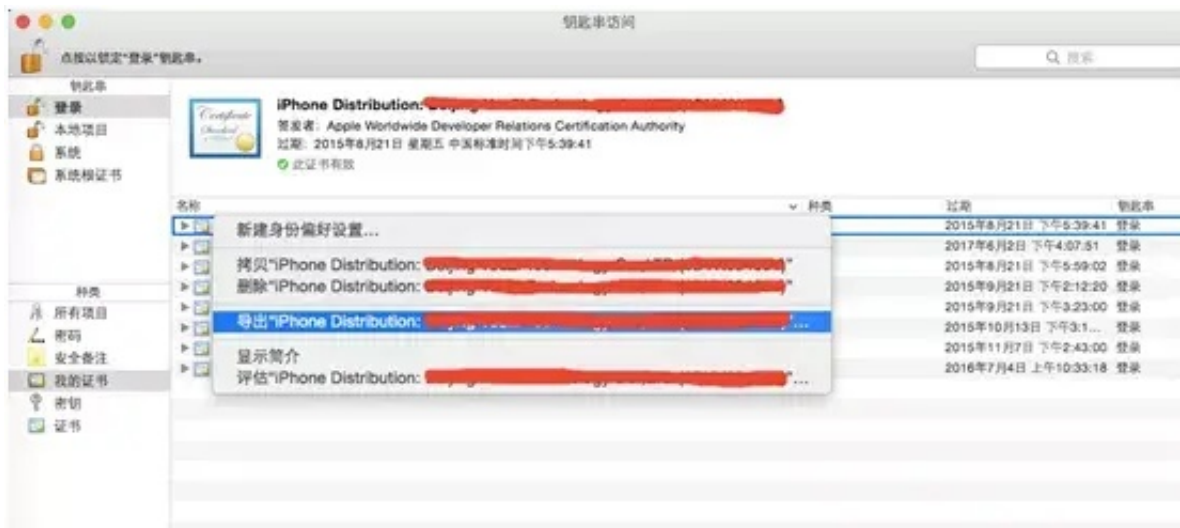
钥匙串访问

点按以锁定"登录"钥匙串。

搜索

钥匙串
登录
本地项目
系统
系统根证书

iPhone Distribution: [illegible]
签发者：Apple Worldwide Developer Relations Certification Authority
过期：2015年8月21日 星期五 中国标准时间下午5:39:41
此证书有效

名称
种类
过期
钥匙串

新建身份偏好设置...
拷贝"iPhone Distribution: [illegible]"
删除"iPhone Distribution: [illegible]"
导出"iPhone Distribution: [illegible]..."
显示简介
评估"iPhone Distribution: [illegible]..."

| 过期 | 钥匙串 |
|---|---|
| 2015年8月21日 下午5:39:41 | 登录 |
| 2017年6月2日 下午4:07:51 | 登录 |
| 2015年8月21日 下午5:59:02 | 登录 |
| 2015年9月21日 下午2:12:20 | 登录 |
| 2015年9月21日 下午3:23:00 | 登录 |
| 2015年10月13日 下午3:1... | 登录 |
| 2015年11月7日 下午2:43:00 | 登录 |
| 2016年7月4日 上午10:33:18 | 登录 |

种类
所有项目
密码
安全备注
我的证书
密钥
证书